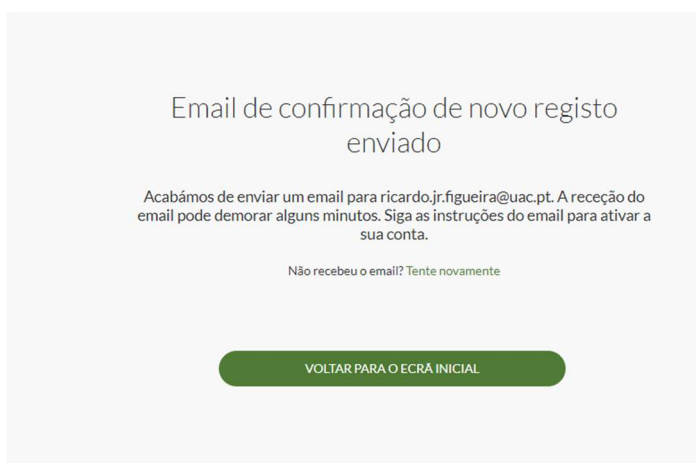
Email de confirmação de novo registo enviado

Acabámos de enviar um email para ricardo.jr.figueira@uac.pt. A receção do email pode demorar alguns minutos. Siga as instruções do email para ativar a sua conta.

Não recebeu o email? Tente novamente

VOLTAR PARA O ECRÃ INICIAL